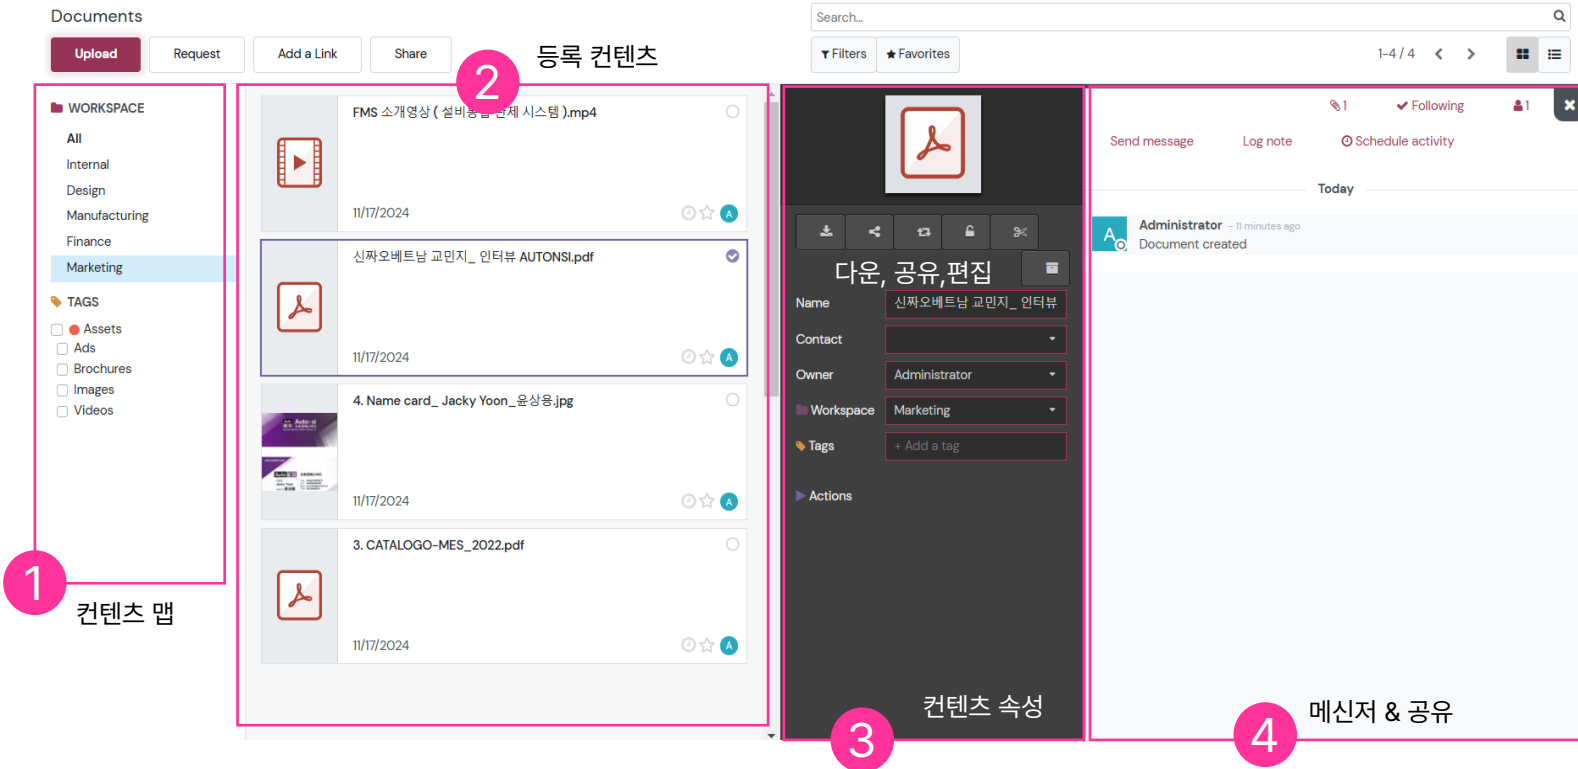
Documents

Upload Request Add a Link Share

Search...

Filters Favorites

1-4 / 4

등록 컨텐츠

2

WORKSPACE

All

Internal

Design

Manufacturing

Finance

Marketing

TAGS

Assets

Ads

Brochures

Images

Videos

1

컨텐츠 맵

FMS 소개영상 ( 설비통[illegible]관제 시스템 ).mp4

11/17/2024

A

신짜오베트남 교민지_ 인터뷰 AUTONSI.pdf

11/17/2024

A

4. Name card_ Jacky Yoon_윤상용.jpg

11/17/2024

A

3. CATALOGO-MES_2022.pdf

11/17/2024

A

다운, 공유,편집

Name 신짜오베트남 교민지_ 인터뷰

Contact

Owner Administrator

Workspace Marketing

Tags + Add a tag

Actions

컨텐츠 속성

3

1 Following 1

Send message Log note Schedule activity

Today

Administrator - 11 minutes ago

Document created

메신저 & 공유

4